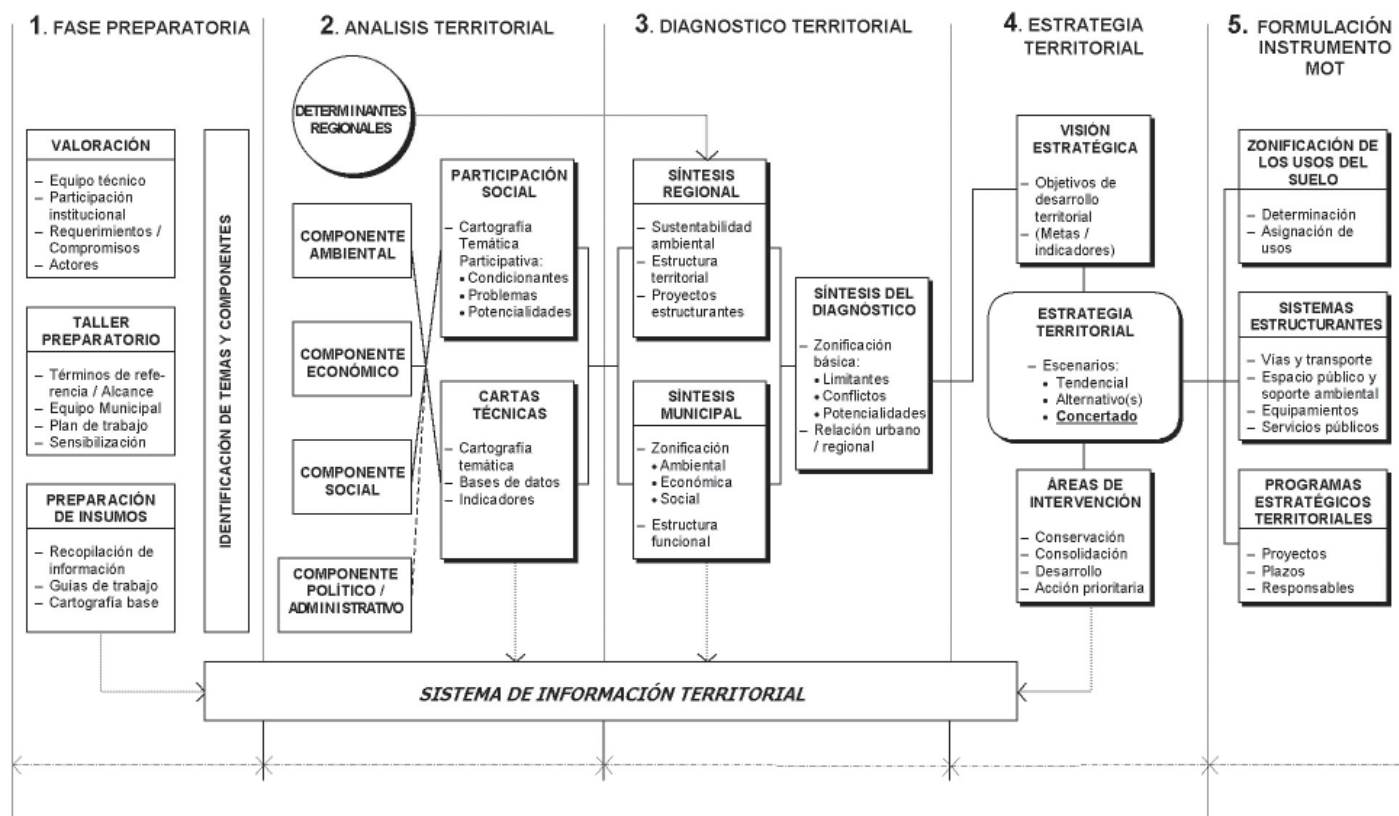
1. FASE PREPARATORIA

VALORACIÓN
– Equipo técnico
– Participación institucional
– Requerimientos / Compromisos
– Actores

TALLER PREPARATORIO
– Términos de referencia / Alcance
– Equipo Municipal
– Plan de trabajo
– Sensibilización

PREPARACIÓN DE INSUMOS
– Recopilación de información
– Guías de trabajo
– Cartografía base

IDENTIFICACION DE TEMAS Y COMPONENTES

2. ANALISIS TERRITORIAL

DETERMINANTES REGIONALES

COMPONENTE AMBIENTAL

COMPONENTE ECONÓMICO

COMPONENTE SOCIAL

COMPONENTE POLÍTICO / ADMINISTRATIVO

PARTICIPACIÓN SOCIAL
– Cartografía Temática Participativa:
• Condicionantes
• Problemas
• Potencialidades

CARTAS TÉCNICAS
– Cartografía temática
– Bases de datos
– Indicadores

3. DIAGNOSTICO TERRITORIAL

SÍNTESIS REGIONAL
– Sustentabilidad ambiental
– Estructura territorial
– Proyectos estructurantes

SÍNTESIS MUNICIPAL
– Zonificación
• Ambiental
• Económica
• Social
– Estructura funcional

SÍNTESIS DEL DIAGNÓSTICO
– Zonificación básica:
• Limitantes
• Conflictos
• Potencialidades
– Relación urbano / regional

4. ESTRATEGIA TERRITORIAL

VISIÓN ESTRATÉGICA
– Objetivos de desarrollo territorial
– (Metas / indicadores)

ESTRATEGIA TERRITORIAL
– Escenarios:
• Tendencial
• Alternativo(s)
• Concertado

ÁREAS DE INTERVENCIÓN
– Conservación
– Consolidación
– Desarrollo
– Acción prioritaria

5. FORMULACIÓN INSTRUMENTO MOT

ZONIFICACIÓN DE LOS USOS DEL SUELO
– Determinación
– Asignación de usos

SISTEMAS ESTRUCTURANTES
– Vías y transporte
– Espacio público y soporte ambiental
– Equipamientos
– Servicios públicos

PROGRAMAS ESTRATÉGICOS TERRITORIALES
– Proyectos
– Plazos
– Responsables

SISTEMA DE INFORMACIÓN TERRITORIAL